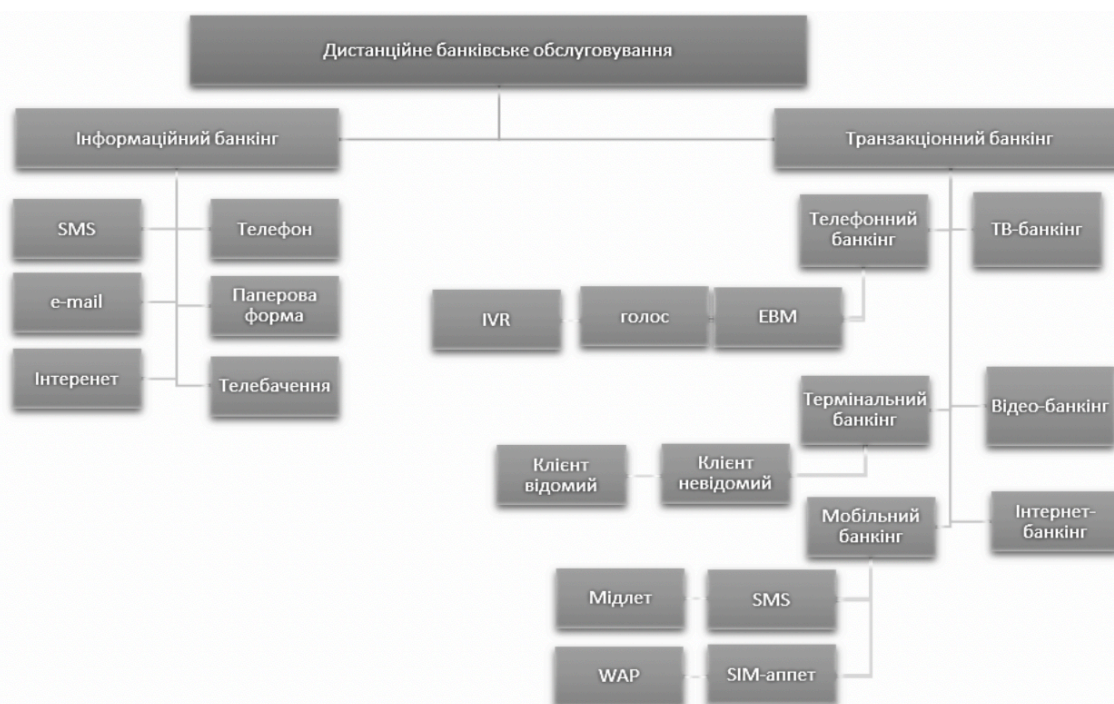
Дистанційне банківське обслуговування

Інформаційний банкінг

Транзакціонний банкінг

SMS

Телефон

e-mail

Паперова форма

Інтеренет

Телебачення

Телефонний банкінг

ТВ-банкінг

IVR

голос

EBM

Термінальний банкінг

Відео-банкінг

Клієнт відомий

Клієнт невідомий

Мобільний банкінг

Інтернет-банкінг

Мідлет

SMS

WAP

SIM-аппет